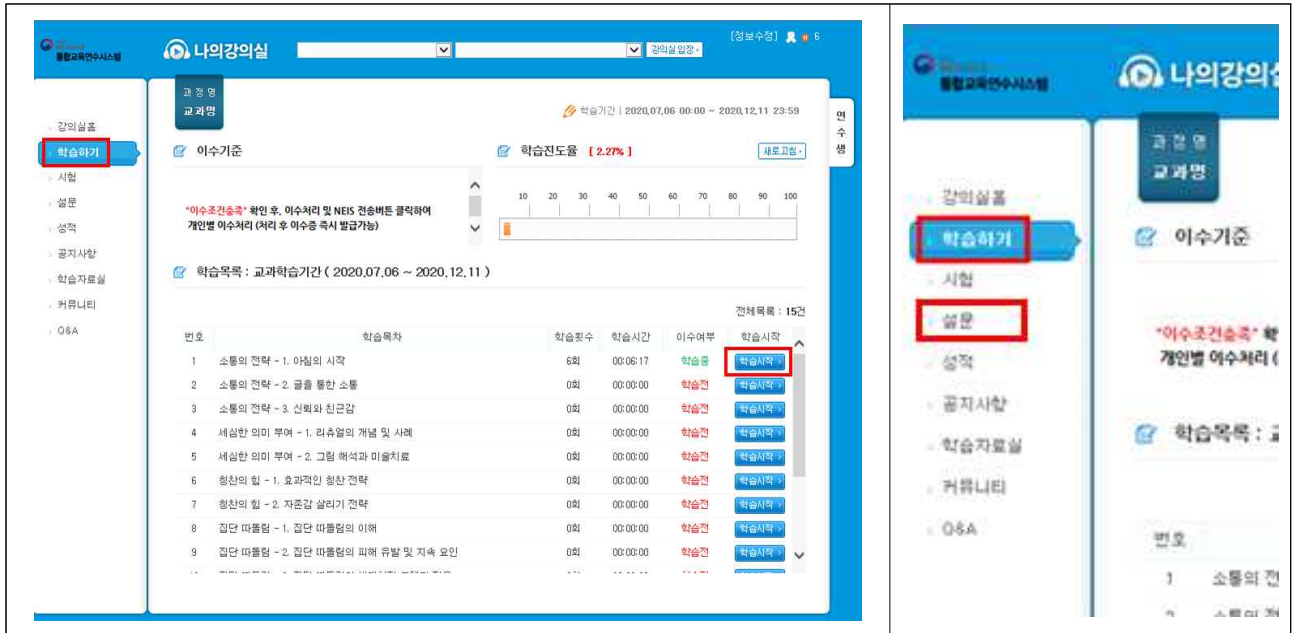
통합교육연수시스템

나의강의실

강의실입장 ›

[정보수정] 6

과정명
교과명

학습기간 | 2020.07.06 00:00 ~ 2020.12.11 23:59

연수생

강의실홈
학습하기
시험
설문
성적
공지사항
학습자료실
커뮤니티
Q&A

이수기준

"이수조건충족" 확인 후, 이수처리 및 NEIS 전송버튼 클릭하여 개인별 이수처리 (처리 후 이수증 즉시 발급가능)

학습진도율 [ 2.27% ]

새로고침 ›

10 20 30 40 50 60 70 80 90 100

학습목록 : 교과학습기간 ( 2020.07.06 ~ 2020.12.11 )

전체목록 : 15건

| 번호 | 학습목차 | 학습횟수 | 학습시간 | 이수여부 | 학습시작 |
|---|---|---|---|---|---|
| 1 | 소통의 전략 - 1. 아침의 시작 | 6회 | 00:06:17 | 학습중 | 학습시작 › |
| 2 | 소통의 전략 - 2. 글을 통한 소통 | 0회 | 00:00:00 | 학습전 | 학습시작 › |
| 3 | 소통의 전략 - 3. 신뢰와 친근감 | 0회 | 00:00:00 | 학습전 | 학습시작 › |
| 4 | 세심한 의미 부여 - 1. 리츄얼의 개념 및 사례 | 0회 | 00:00:00 | 학습전 | 학습시작 › |
| 5 | 세심한 의미 부여 - 2. 그림 해석과 미술치료 | 0회 | 00:00:00 | 학습전 | 학습시작 › |
| 6 | 칭찬의 힘 - 1. 효과적인 칭찬 전략 | 0회 | 00:00:00 | 학습전 | 학습시작 › |
| 7 | 칭찬의 힘 - 2. 자존감 살리기 전략 | 0회 | 00:00:00 | 학습전 | 학습시작 › |
| 8 | 집단 따돌림 - 1. 집단 따돌림의 이해 | 0회 | 00:00:00 | 학습전 | 학습시작 › |
| 9 | 집단 따돌림 - 2. 집단 따돌림의 피해 유발 및 지속 요인 | 0회 | 00:00:00 | 학습전 | 학습시작 › |

통합교육연수시스템

나의강의실

과정명
교과명

강의실홈
학습하기
시험
설문
성적
공지사항
학습자료실
커뮤니티
Q&A

이수기준

"이수조건충족" 확
개인별 이수처리 (

학습목록 :

번호
1 소통의 전